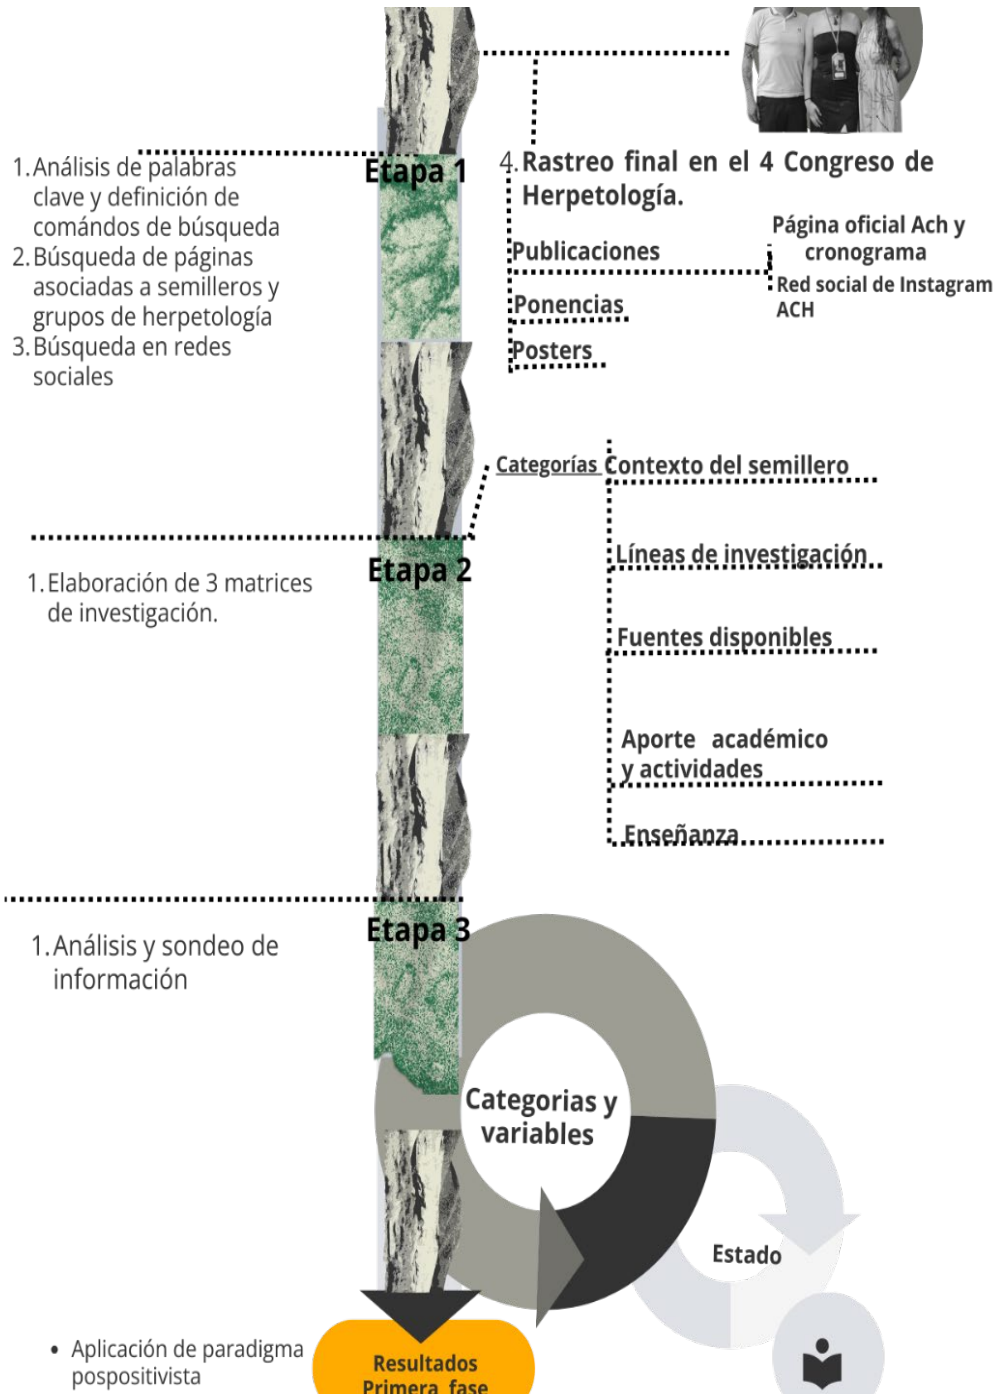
1. Análisis de palabras clave y definición de comándos de búsqueda
2. Búsqueda de páginas asociadas a semilleros y grupos de herpetología
3. Búsqueda en redes sociales

Etapa 1

4. Rastreo final en el 4 Congreso de Herpetología.

Publicaciones

Ponencias

Posters

Página oficial Ach y cronograma

Red social de Instagram ACH

Categorías

Contexto del semillero

Líneas de investigación

Fuentes disponibles

Aporte académico y actividades

Enseñanza

Etapa 2

1. Elaboración de 3 matrices de investigación.

Etapa 3

1. Análisis y sondeo de información

Categorias y variables

Estado

• Aplicación de paradigma pospositivista

Resultados Primera fase